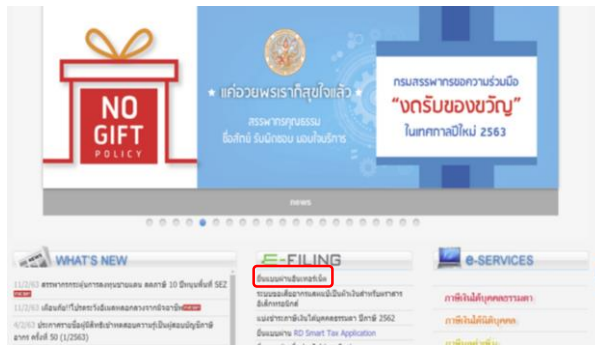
NO GIFT POLICY

★ แค่อวยพรเราก็สุขใจแล้ว ★

สรรพากรคุณธรรม ซื่อสัตย์ รับผิดชอบ มองไปข้างหน้า

กรมสรรพากรขอความร่วมมือ
"งดรับของขวัญ"
ในเทศกาลปีใหม่ 2563

news

WHAT'S NEW

11/2/63 สรรพากรจะร่วมการลงทุนภายนอกภาษีเงิน 10 ปีหนุนพื้นที่ SEZ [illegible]

11/2/63 เตือนภัย!!! ปลอมแปลงเว็บไซต์เลขนอกจากกรมสรรพากร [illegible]

4/2/63 ประกาศรายชื่อผู้มีสิทธิเข้าสอบความรู้เป็นผู้สอบบัญชีภาษีอากร ครั้งที่ 50 (1/2563)

E-FILING

ยื่นแบบผ่านอินเทอร์เน็ต

ระบบยอมรับภาษีผ่านอินเทอร์เน็ตสำหรับกรมสรรพากรอิเล็กทรอนิกส์

แบบเจ้าภาษีเงินได้บุคคลธรรมดา ปีภาษี 2562

ยื่นแบบผ่าน RD Smart Tax Application

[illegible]

e-SERVICES

ภาษีเงินได้บุคคลธรรมดา

ภาษีเงินได้นิติบุคคล

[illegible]